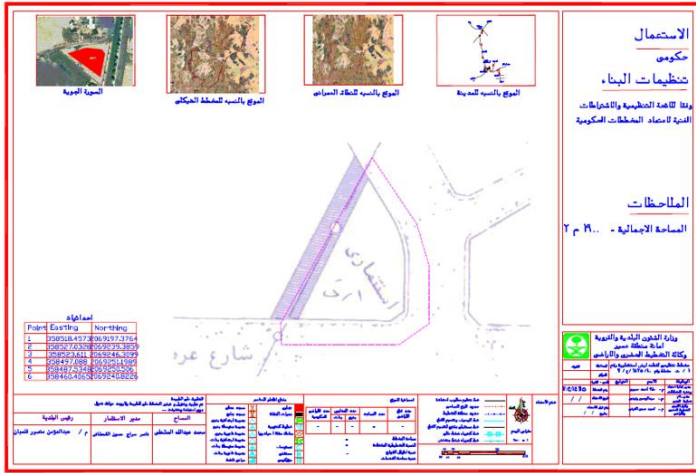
الصورة الجوية

الموقع بالنسبه للمخطط الهيكلي

الموقع بالنسبه للنطاق العمراني

الموقع بالنسبه للمدينة

الاستعمال

حكومي

تنظيمات البناء

وفقا للانظمة التنظيمية والاشتراطات الفنية لاعتماد المخططات الحكومية

الملاحظات

المساحة الاجمالية = ٦٩٠٠ م٢

احداثيات

| Point | Easting | Northing |
|---|---|---|
| 1 | 358518.4573 | 2069197.3764 |
| 2 | 358527.0328 | 2069239.3899 |
| 3 | 358523.611 | 2069246.3099 |
| 4 | 358497.088 | 2069251.1989 |
| 5 | 358487.5348 | 2069229.906 |
| 6 | 358460.4065 | 2069246.8826 |

شارع عرة

استراحة

وزارة الشئون البلدية والقروية
امانة منطقة عسير
وكالة التخطيط العمراني والاراضي

رئيس البلدية

مدير الاستثمار

المساح

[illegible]